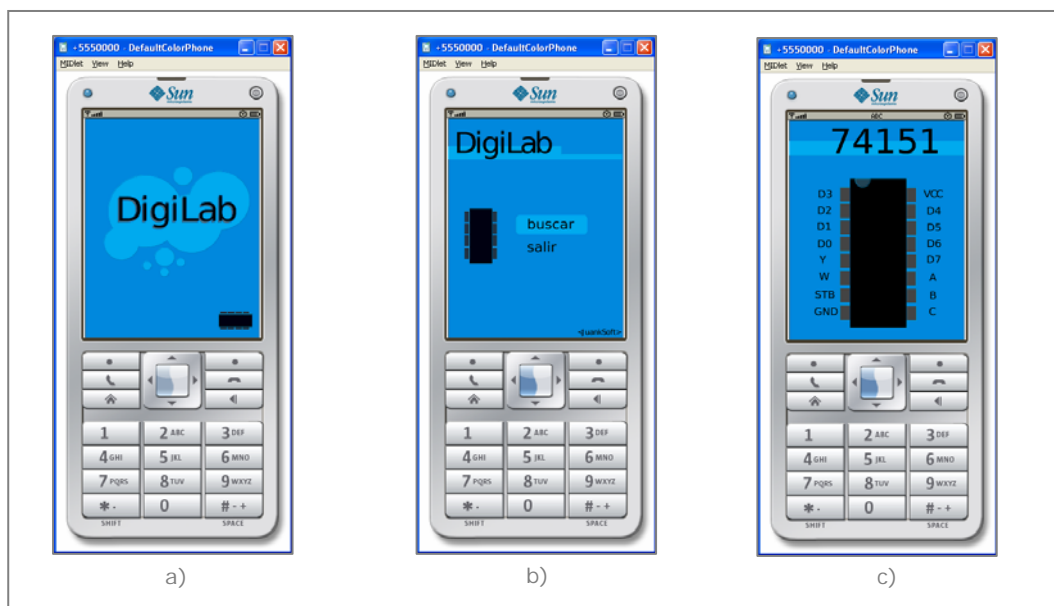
+5550000 - DefaultColorPhone
MIDlet View Help
Sun
DigiLab
1
2 ABC
3 DEF
4 GHI
5 JKL
6 MNO
7 PQRS
8 TUV
9 WXYZ
*
0
# - +
SHIFT
SPACE
a)

+5550000 - DefaultColorPhone
MIDlet View Help
Sun
DigiLab
buscar
salir
<JuankSoft>
1
2 ABC
3 DEF
4 GHI
5 JKL
6 MNO
7 PQRS
8 TUV
9 WXYZ
*
0
# - +
SHIFT
SPACE
b)

+5550000 - DefaultColorPhone
MIDlet View Help
Sun
ABC
74151
D3
D2
D1
D0
Y
W
STB
GND
VCC
D4
D5
D6
D7
A
B
C
1
2 ABC
3 DEF
4 GHI
5 JKL
6 MNO
7 PQRS
8 TUV
9 WXYZ
*
0
# - +
SHIFT
SPACE
c)